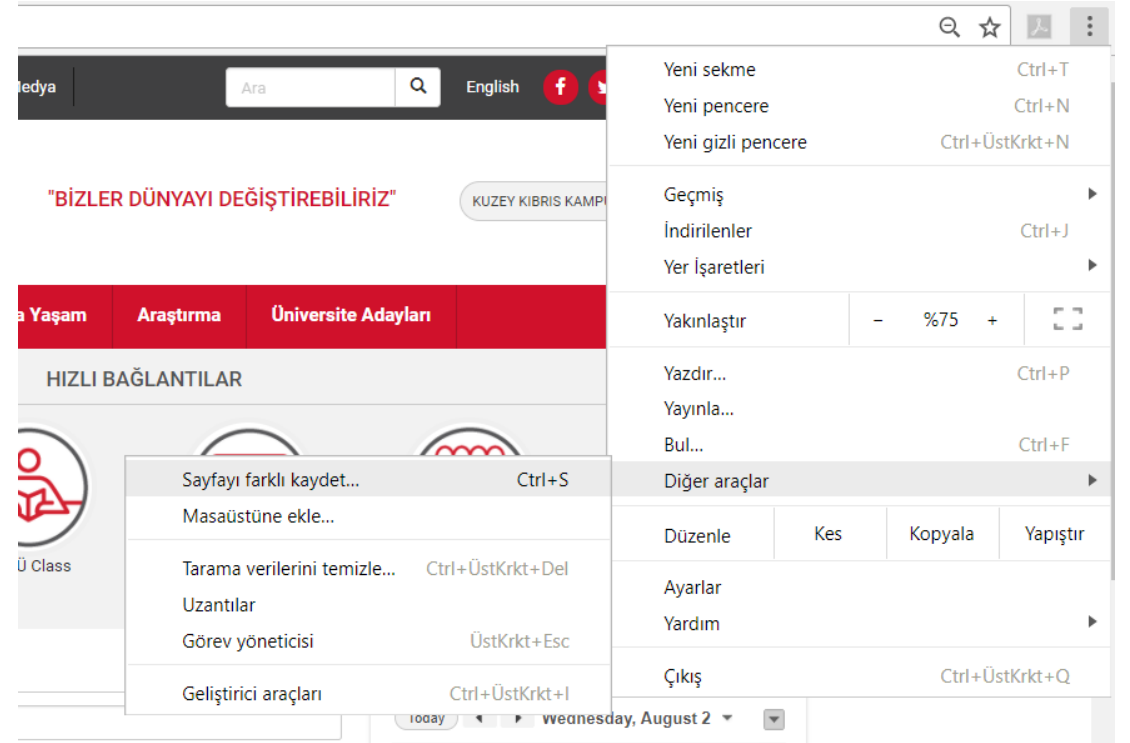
Medya

Ara

English

"BİZLER DÜNYAYI DEĞİŞTİREBİLİRİZ"

KUZEY KIBRIS KAMPU

a Yaşam

Araştırma

Üniversite Adayları

HIZLI BAĞLANTILAR

Ü Class

Today

Wednesday, August 2

Yeni sekme Ctrl+T
Yeni pencere Ctrl+N
Yeni gizli pencere Ctrl+ÜstKrkt+N

Geçmiş
İndirilenler Ctrl+J
Yer İşaretleri

Yakınlaştır – %75 +

Yazdır... Ctrl+P
Yayınla...
Bul... Ctrl+F
Diğer araçlar

Düzenle Kes Kopyala Yapıştır

Ayarlar
Yardım

Çıkış Ctrl+ÜstKrkt+Q

Sayfayı farklı kaydet... Ctrl+S
Masaüstüne ekle...

Tarama verilerini temizle... Ctrl+ÜstKrkt+Del
Uzantılar
Görev yöneticisi ÜstKrkt+Esc

Geliştirici araçları Ctrl+ÜstKrkt+I